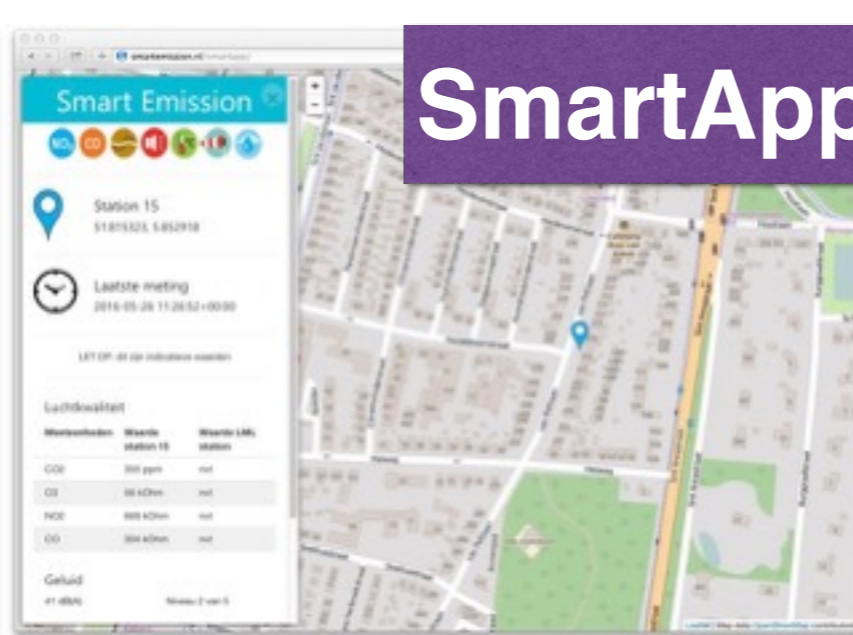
smartemission.nl

SmartApp

Smart Emission

$NO_2$ CO

Station 15
51.815323, 5.852918

Laatste meting
2016-05-26 11:26:52+00:00

LET OP: dit zijn indicatieve waarden

Luchtkwaliteit

| Meeteenheden | Waarde station 15 | Waarde LML station |
|---|---|---|
| CO2 | 355 ppm | n.v.t |
| O3 | 56 kOhm | n.v.t |
| NO2 | 669 kOhm | n.v.t |
| CO | 304 kOhm | n.v.t |

Geluid
41 dB(A) Niveau 2 van 5